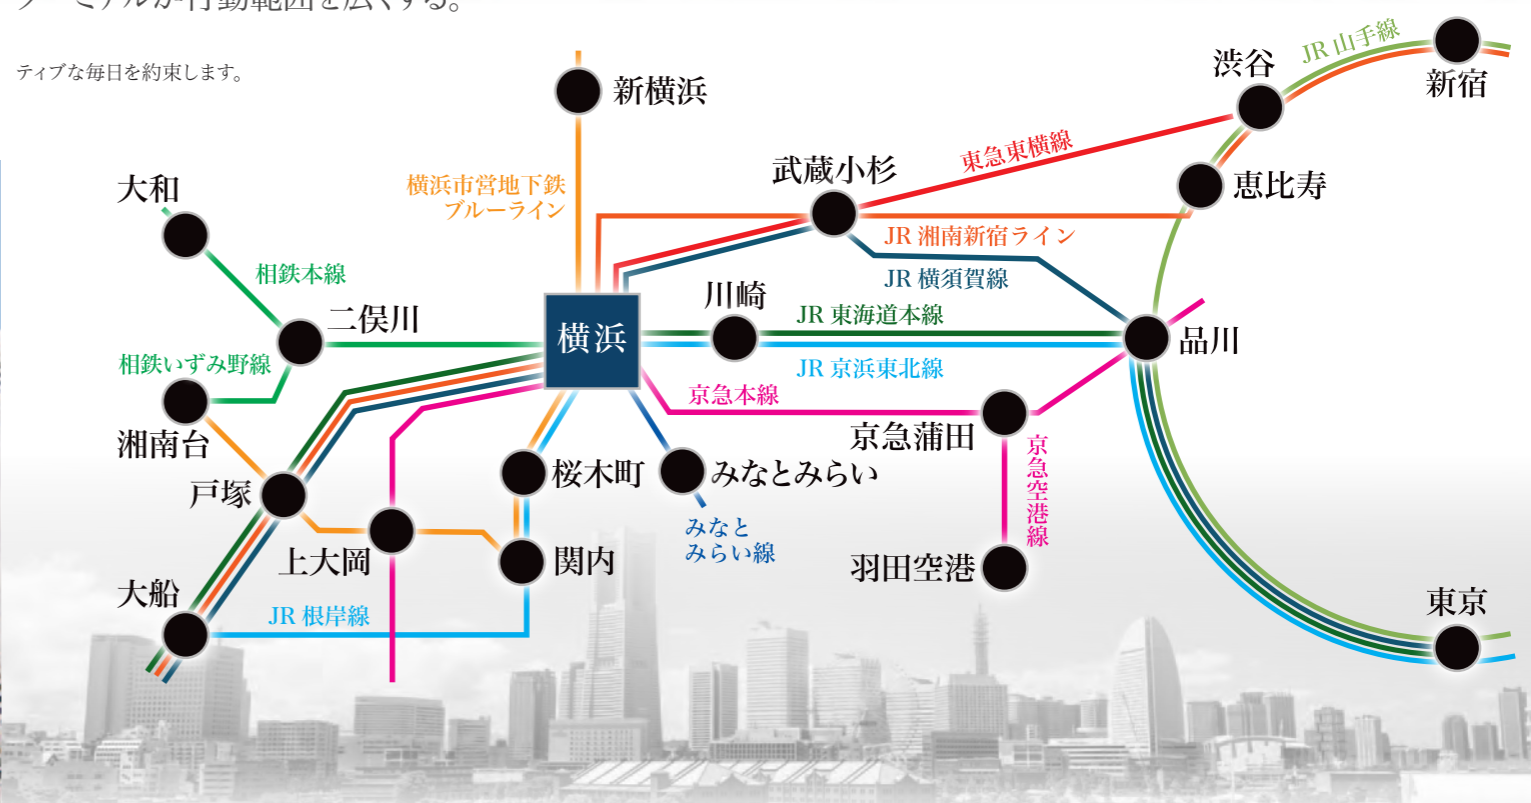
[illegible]

ティブな毎日を約束します。

新横浜
横浜市営地下鉄
ブルーライン
渋谷
JR 山手線
新宿
武蔵小杉
東急東横線
恵比寿
大和
JR 湘南新宿ライン
JR 横須賀線
相鉄本線
川崎
二俣川
横浜
JR 東海道本線
品川
相鉄いずみ野線
JR 京浜東北線
京急本線
湘南台
京急蒲田
京急空港線
桜木町
みなとみらい
戸塚
みなと
みらい線
上大岡
関内
羽田空港
大船
JR 根岸線
東京